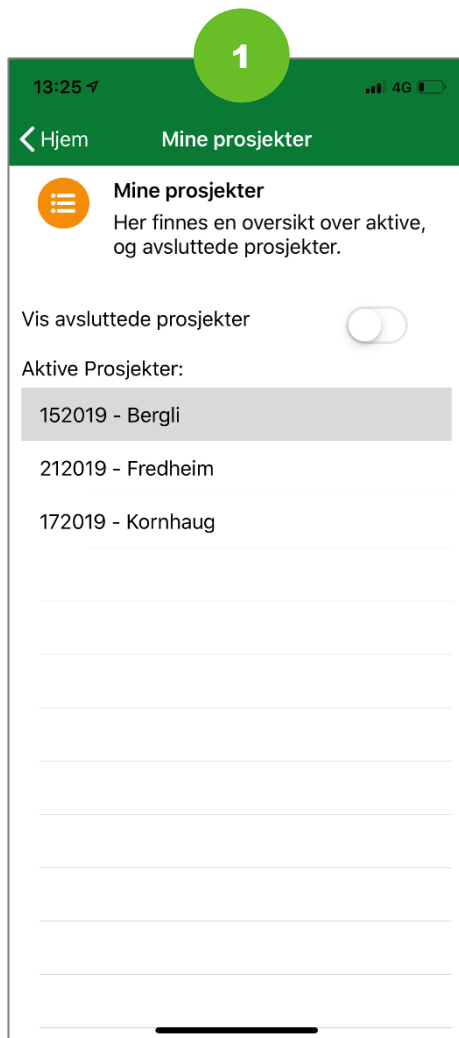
1

13:25 4G

Hjem Mine prosjekter

Mine prosjekter
Her finnes en oversikt over aktive, og avsluttede prosjekter.

Vis avsluttede prosjekter

Aktive Prosjekter:

152019 - Bergli

212019 - Fredheim

172019 - Kornhaug